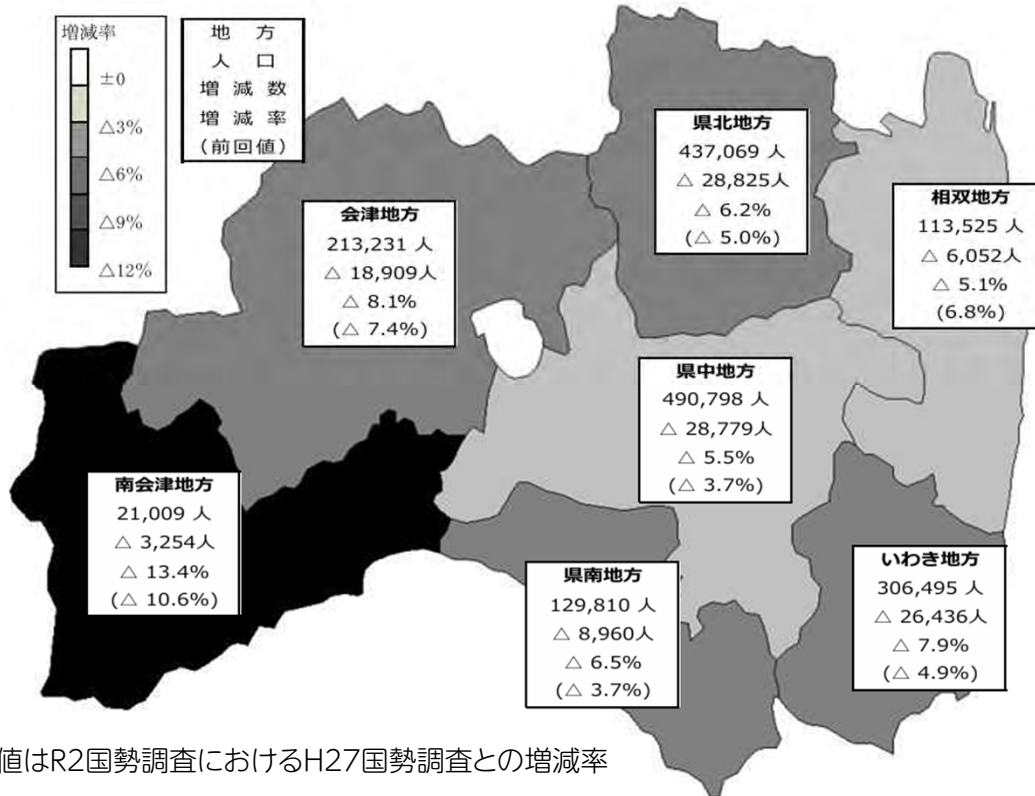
増減率
±0
△3%
△6%
△9%
△12%

地方
人口
増減数
増減率
(前回値)

県北地方
437,069 人
△ 28,825人
△ 6.2%
(△ 5.0%)

相双地方
113,525 人
△ 6,052人
△ 5.1%
(6.8%)

会津地方
213,231 人
△ 18,909人
△ 8.1%
(△ 7.4%)

県中地方
490,798 人
△ 28,779人
△ 5.5%
(△ 3.7%)

南会津地方
21,009 人
△ 3,254人
△ 13.4%
(△ 10.6%)

県南地方
129,810 人
△ 8,960人
△ 6.5%
(△ 3.7%)

いわき地方
306,495 人
△ 26,436人
△ 7.9%
(△ 4.9%)

値はR2国勢調査におけるH27国勢調査との増減率